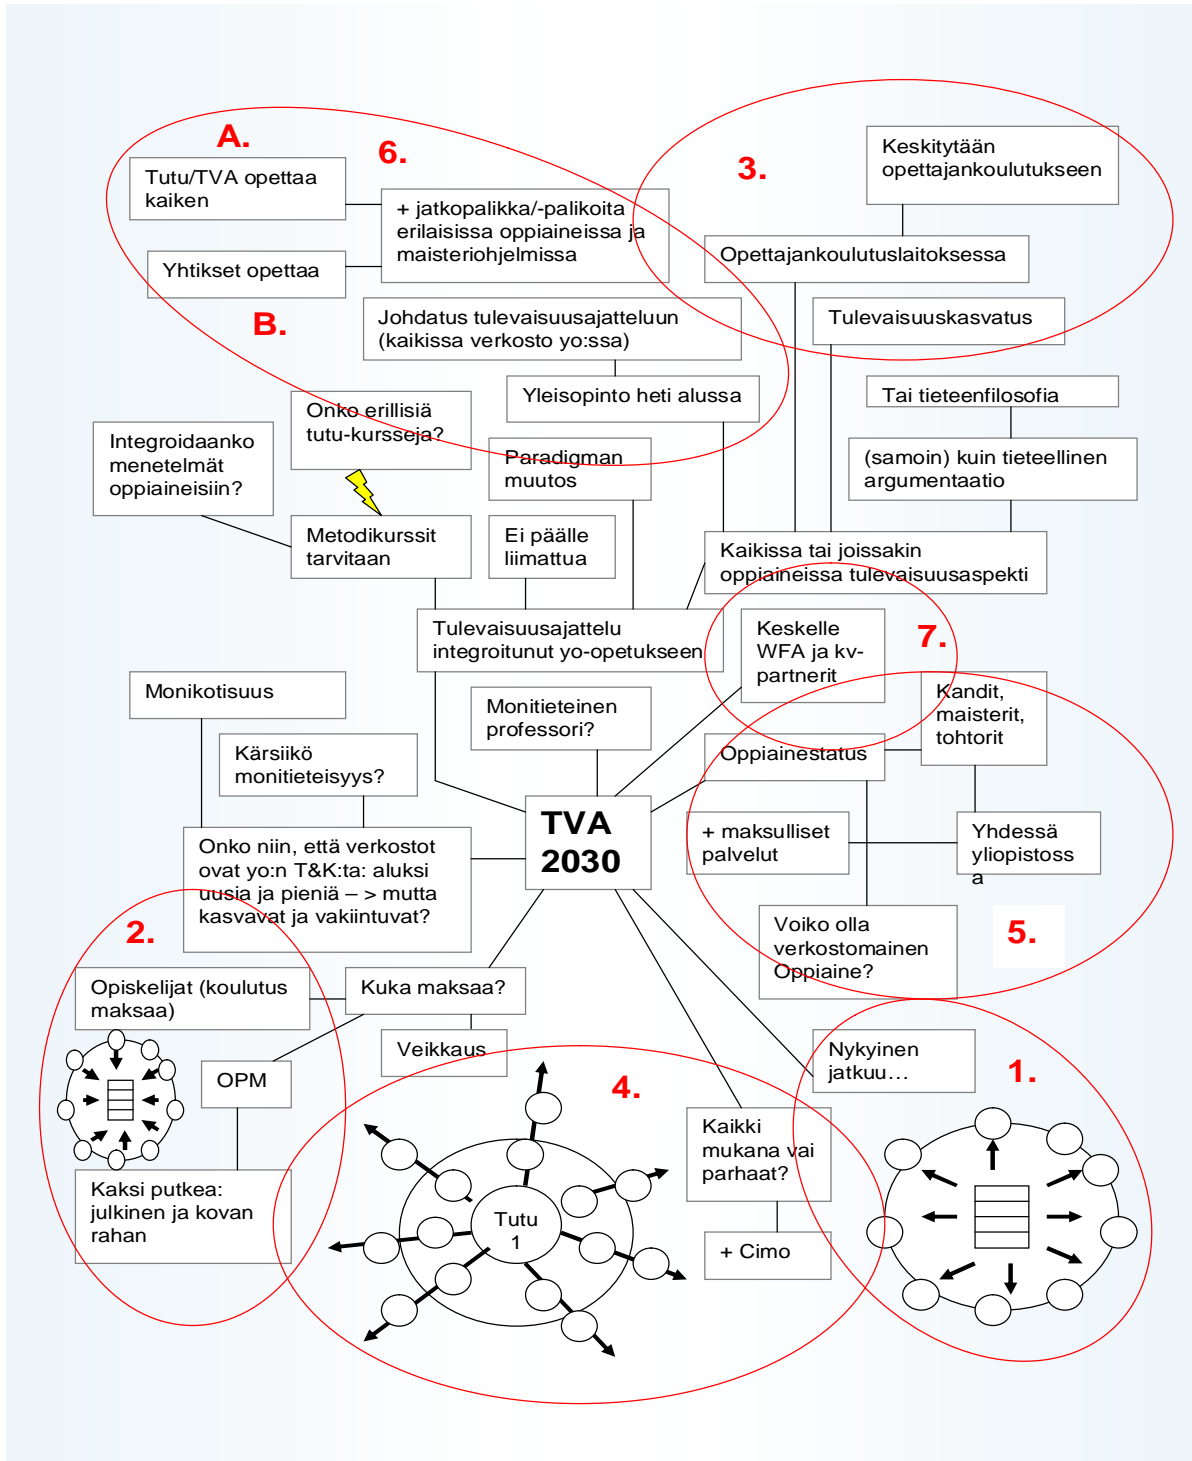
A.

6.

Tutu/TVA opettaa kaiken

+ jatkopalikka/-palikoita erilaisissa oppiaineissa ja maisteriohjelmissa

Yhtikset opettaa

B.

3.

Keskitytään opettajankoulutukseen

Opettajankoulutuslaitoksessa

Tulevaisuuskasvatus

Johdatus tulevaisuusajatteluun (kaikissa verkosto yo:ssa)

Yleisopinto heti alussa

Tai tieteenfilosofia

(samoin) kuin tieteellinen argumentaatio

Onko erillisiä tutu-kursseja?

Integroidaanko menetelmät oppiaineisiin?

Paradigman muutos

Metodikurssit tarvitaan

Ei päälle liimattua

Kaikissa tai joissakin oppiaineissa tulevaisuusaspekti

Tulevaisuusajattelu integroitunut yo-opetukseen

Keskelle WFA ja kv-partnerit

7.

Monikotisuus

Monitieteinen professori?

Kandit, maisterit, tohtorit

Kärsiikö monitieteisyys?

Oppiainestatus

Onko niin, että verkostot ovat yo:n T&K:ta: aluksi uusia ja pieniä – > mutta kasvavat ja vakiintuvat?

TVA 2030

+ maksulliset palvelut

Yhdessä yliopistossa

2.

Voiko olla verkostomainen Oppiaine?

5.

Opiskelijat (koulutus maksaa)

Kuka maksaa?

Veikkaus

OPM

Nykyinen jatkuu…

1.

4.

Kaikki mukana vai parhaat?

Tutu 1

Kaksi putkea: julkinen ja kovan rahan

+ Cimo